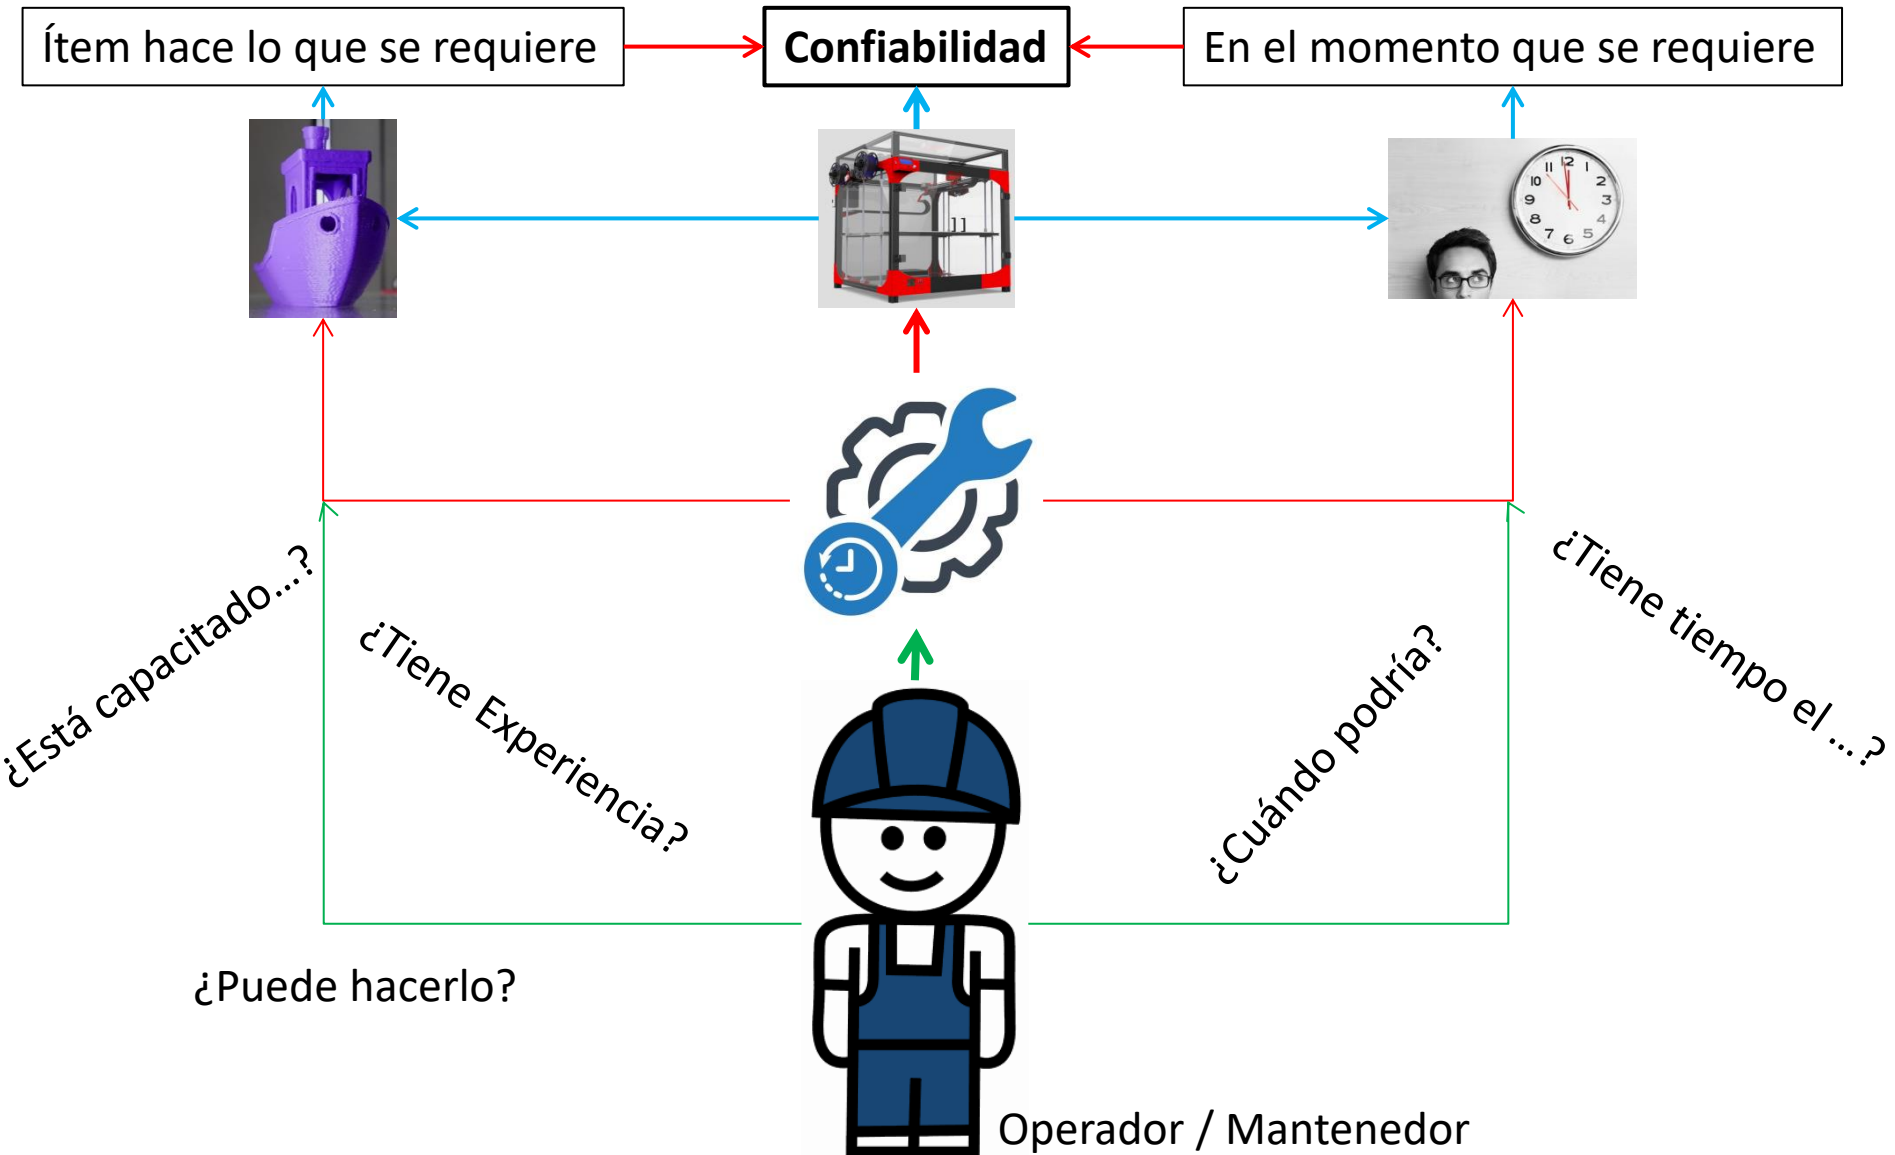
Ítem hace lo que se requiere

Confiabilidad

En el momento que se requiere

12 1 2 3 4 5 6 7 8 9 10 11

¿Está capacitado...?

¿Tiene Experiencia?

¿Cuándo podría?

¿Tiene tiempo el ... ?

¿Puede hacerlo?

Operador / Mantenedor